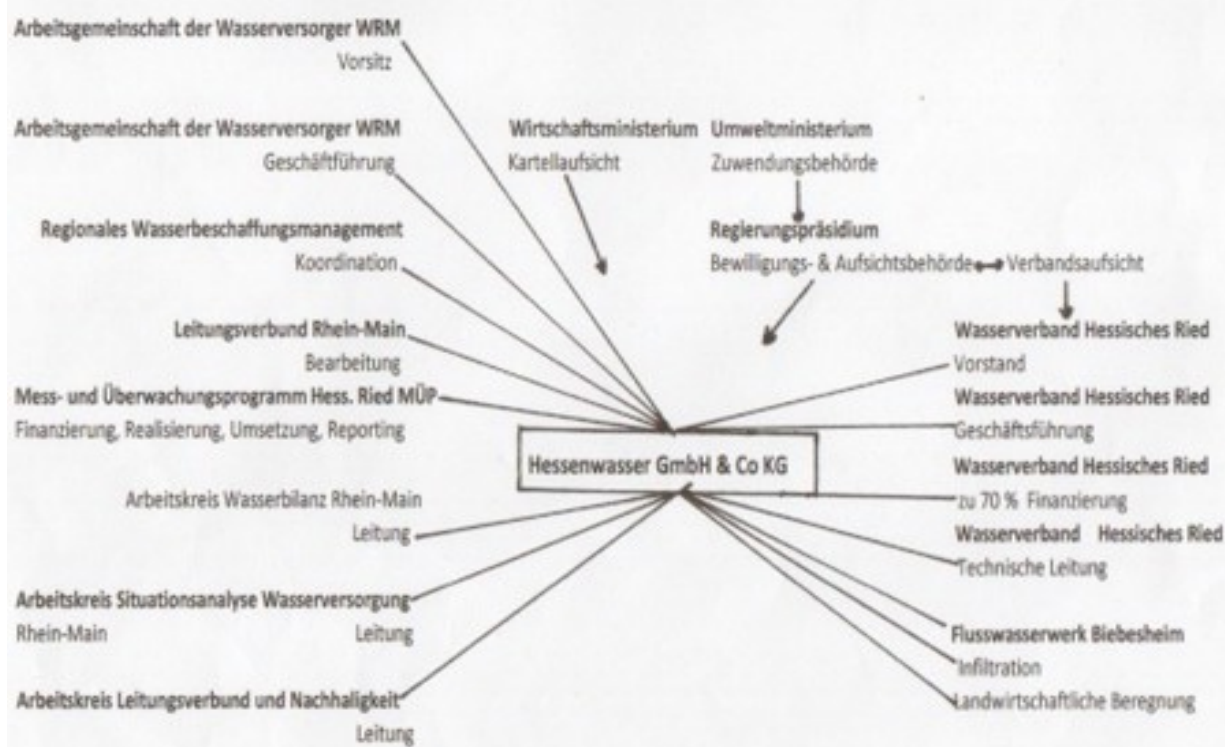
Arbeitsgemeinschaft der Wasserversorger WRM
Vorsitz

Arbeitsgemeinschaft der Wasserversorger WRM
Geschäftführung

Wirtschaftsministerium
Kartellaufsicht

Umweltministerium
Zuwendungsbehörde

Regionales Wasserbeschaffungsmanagement
Koordination

Regierungspräsidium
Bewilligungs- & Aufsichtsbehörde Verbandsaufsicht

Leitungsverbund Rhein-Main
Bearbeitung

Mess- und Überwachungsprogramm Hess. Ried MÜP
Finanzierung, Realisierung, Umsetzung, Reporting

Wasserverband Hessisches Ried
Vorstand

Wasserverband Hessisches Ried
Geschäftsführung

Hessenwasser GmbH & Co KG

Wasserverband Hessisches Ried
zu 70 % Finanzierung

Arbeitskreis Wasserbilanz Rhein-Main
Leitung

Wasserverband Hessisches Ried
Technische Leitung

Arbeitskreis Situationsanalyse Wasserversorgung
Rhein-Main Leitung

Flusswasserwerk Biebesheim
Infiltration
Landwirtschaftliche Beregnung

Arbeitskreis Leitungsverbund und Nachhaligkeit
Leitung